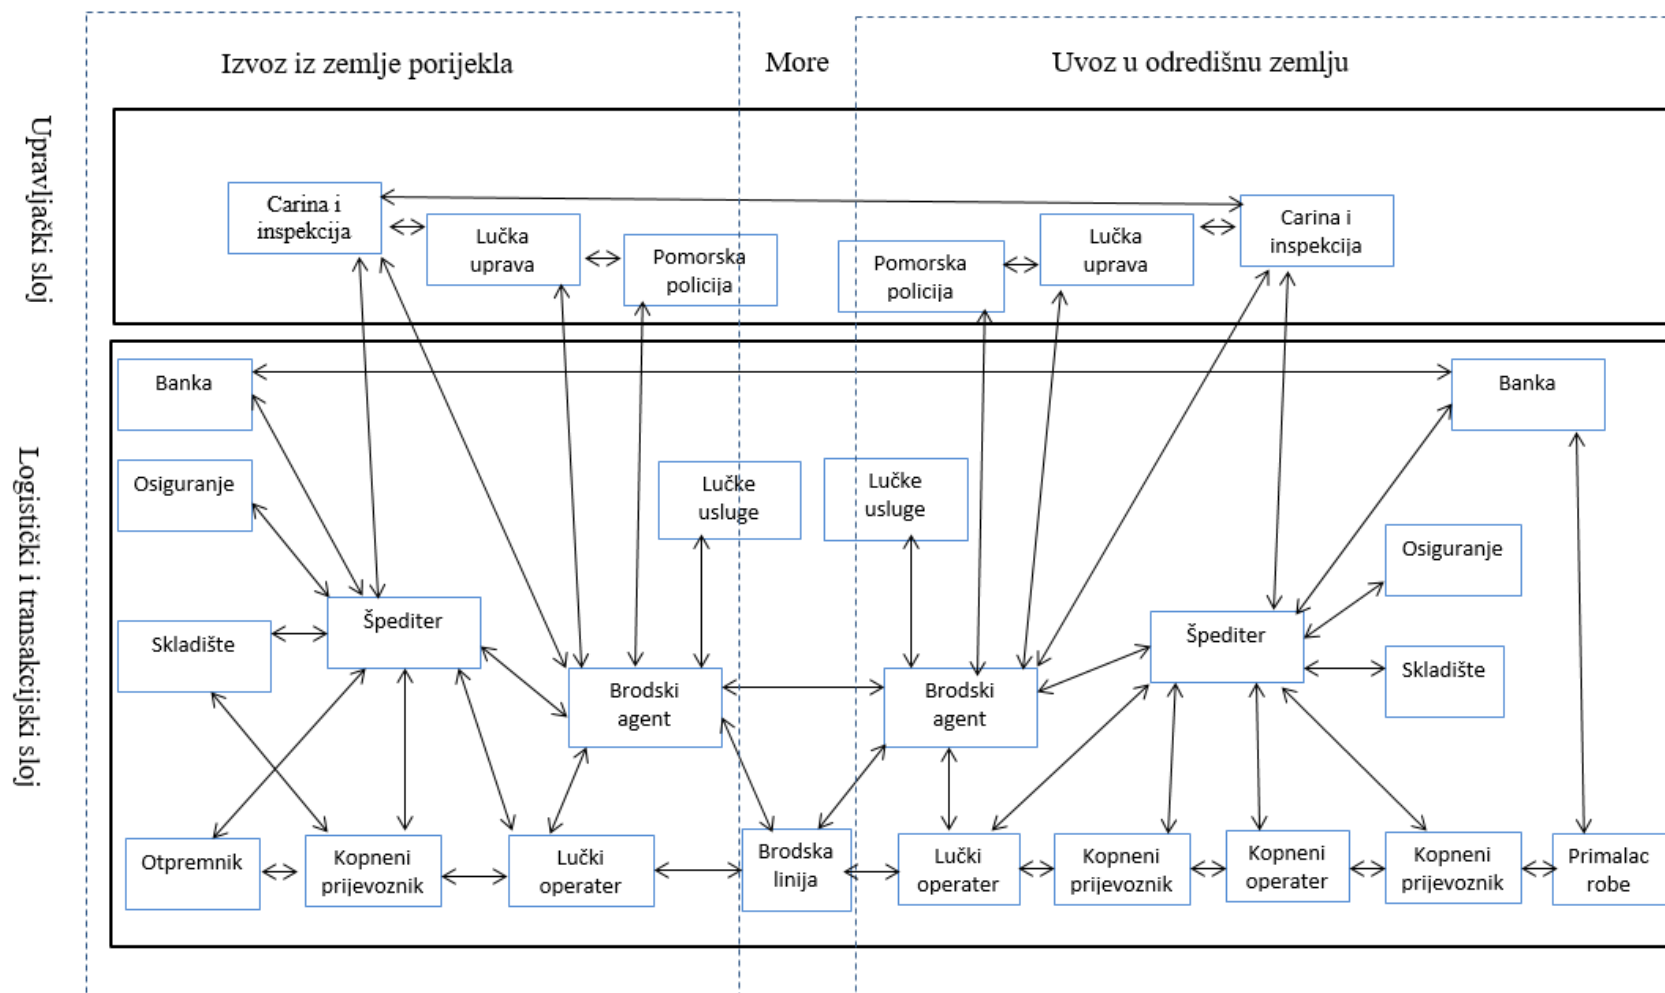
Izvoz iz zemlje porijekla

More

Uvoz u odredišnu zemlju

Upravljački sloj

Carina i inspekcija

Lučka uprava

Pomorska policija

Pomorska policija

Lučka uprava

Carina i inspekcija

Logistički i transakcijski sloj

Banka

Banka

Osiguranje

Lučke usluge

Lučke usluge

Osiguranje

Skladište

Špediter

Špediter

Skladište

Brodski agent

Brodski agent

Otpremnik

Kopneni prijevoznik

Lučki operater

Brodska linija

Lučki operater

Kopneni prijevoznik

Kopneni operater

Kopneni prijevoznik

Primalac robe